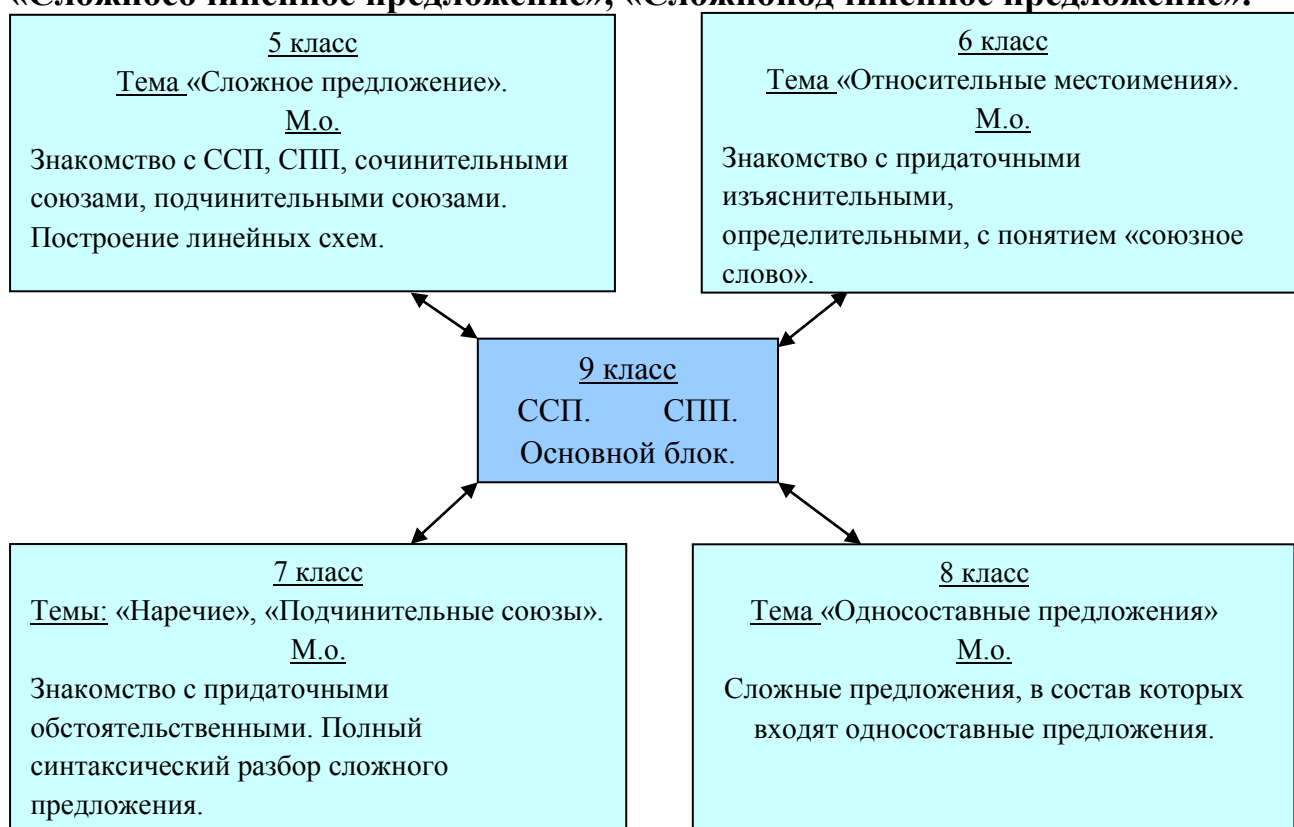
«Сложносочиненное предложение», «Сложноподчиненное предложение».

5 класс
Тема «Сложное предложение».
М.о.
Знакомство с ССП, СПП, сочинительными союзами, подчинительными союзами. Построение линейных схем.

6 класс
Тема «Относительные местоимения».
М.о.
Знакомство с придаточными изъяснительными, определительными, с понятием «союзное слово».

9 класс
ССП. СПП.
Основной блок.

7 класс
Темы: «Наречие», «Подчинительные союзы».
М.о.
Знакомство с придаточными обстоятельственными. Полный синтаксический разбор сложного предложения.

8 класс
Тема «Односоставные предложения»
М.о.
Сложные предложения, в состав которых входят односоставные предложения.